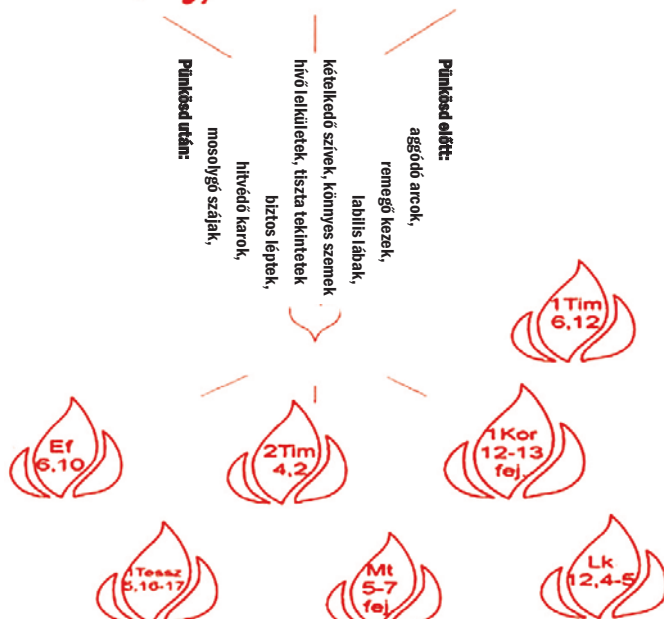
Pünkösd előtt:
agódó arcok,
remegő kezek,
labilis lábak,
kételkedő szívek, könnyes szemek

hívó lelkületek, tiszta tekintetek
biztos léptek,
hitvédő karok,
mosolygó szájak,
Pünkösd után:

1Tim 6,12

Ef 6,10

2Tim 4,2

1Kor 12-13 fej.

1Tessz 5,16-17

Mt 5-7 fej.

Lk 12,4-5